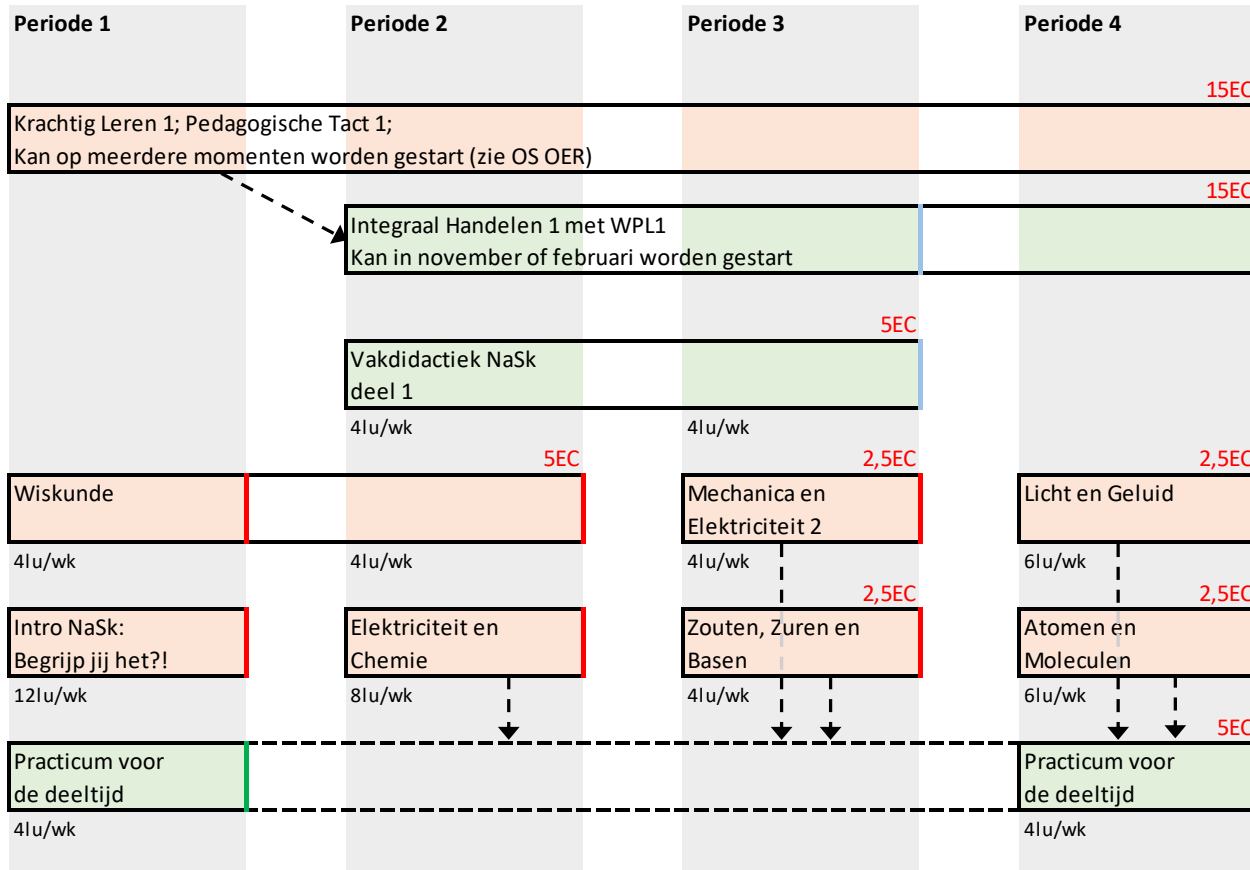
Periode 1

Periode 2

Periode 3

Periode 4

15EC

Krachtig Leren 1; Pedagogische Tact 1;
Kan op meerdere momenten worden gestart (zie OS OER)

15EC

Integraal Handelen 1 met WPL1
Kan in november of februari worden gestart

5EC

Vakdidactiek NaSk
deel 1

4lu/wk

4lu/wk

5EC

2,5EC

2,5EC

Wiskunde

Mechanica en Elektriciteit 2

Licht en Geluid

4lu/wk

4lu/wk

4lu/wk

6lu/wk

2,5EC

2,5EC

Intro NaSk:
Begrijp jij het?!

Elektriciteit en Chemie

Zouten, Zuren en Basen

Atomen en Moleculen

12lu/wk

8lu/wk

4lu/wk

6lu/wk

5EC

Practicum voor
de deeltijd

Practicum voor
de deeltijd

4lu/wk

4lu/wk